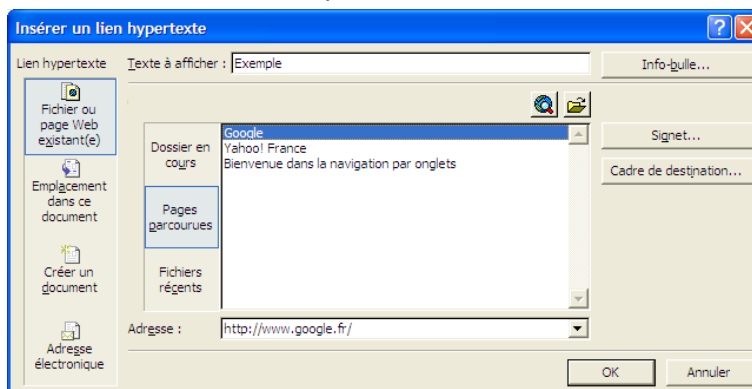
Insérer un lien hypertexte

Lien hypertexte

Texte à afficher : Exemple

Info-bulle...

Fichier ou page Web existant(e)

Emplacement dans ce document

Créer un document

Adresse électronique

Dossier en cours

Pages parcourues

Fichiers récents

Google
Yahoo! France
Bienvenue dans la navigation par onglets

Signet...

Cadre de destination...

Adresse : http://www.google.fr/

OK

Annuler